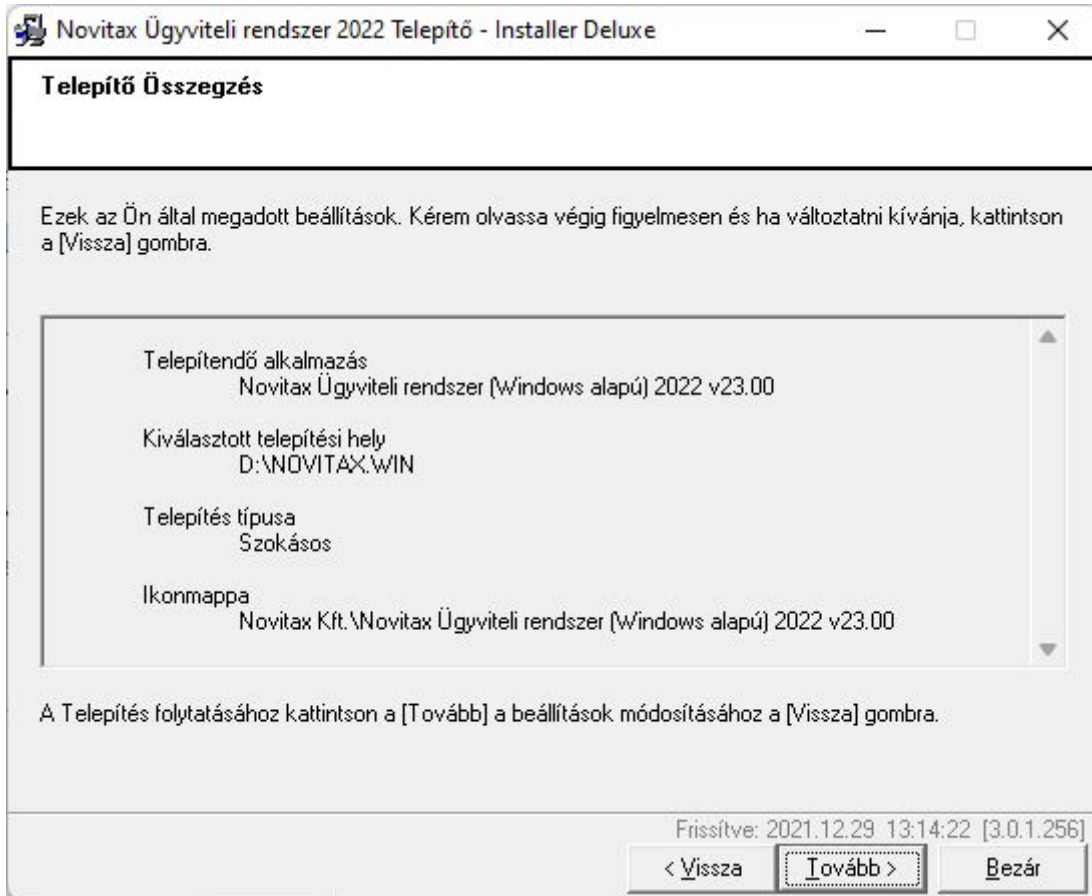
Novitax Ügyviteli rendszer 2022 Telepítő - Installer Deluxe

Telepítő Összegzés

Ezek az Ön által megadott beállítások. Kérem olvassa végig figyelmesen és ha változtatni kívánja, kattintson a [Vissza] gombra.

Telepítendő alkalmazás
Novitax Ügyviteli rendszer (Windows alapú) 2022 v23.00

Kiválasztott telepítési hely
D:\NOVITAX.WIN

Telepítés típusa
Szokásos

Ikonmappa
Novitax Kft.\Novitax Ügyviteli rendszer (Windows alapú) 2022 v23.00

A Telepítés folytatásához kattintson a [Tovább] a beállítások módosításához a [Vissza] gombra.

Frissítve: 2021.12.29 13:14:22 [3.0.1.256]

< Vissza
Tovább >
Bezár